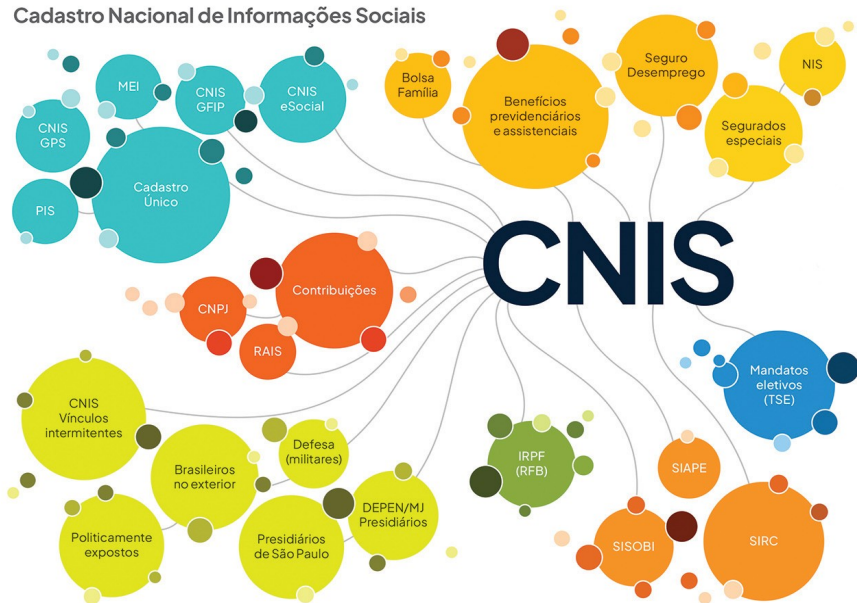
Cadastro Nacional de Informações Sociais

CNIS

MEI

CNIS GFIP

CNIS eSocial

CNIS GPS

PIS

Cadastro Único

Bolsa Família

Benefícios previdenciários e assistenciais

Seguro Desemprego

NIS

Segurados especiais

CNPJ

Contribuições

RAIS

CNIS Vínculos intermitentes

Brasileiros no exterior

Defesa (militares)

Politicamente expostos

Presidiários de São Paulo

DEPEN/MJ Presidiários

IRPF (RFB)

SIAPE

Mandatos eletivos (TSE)

SISOBI

SIRC